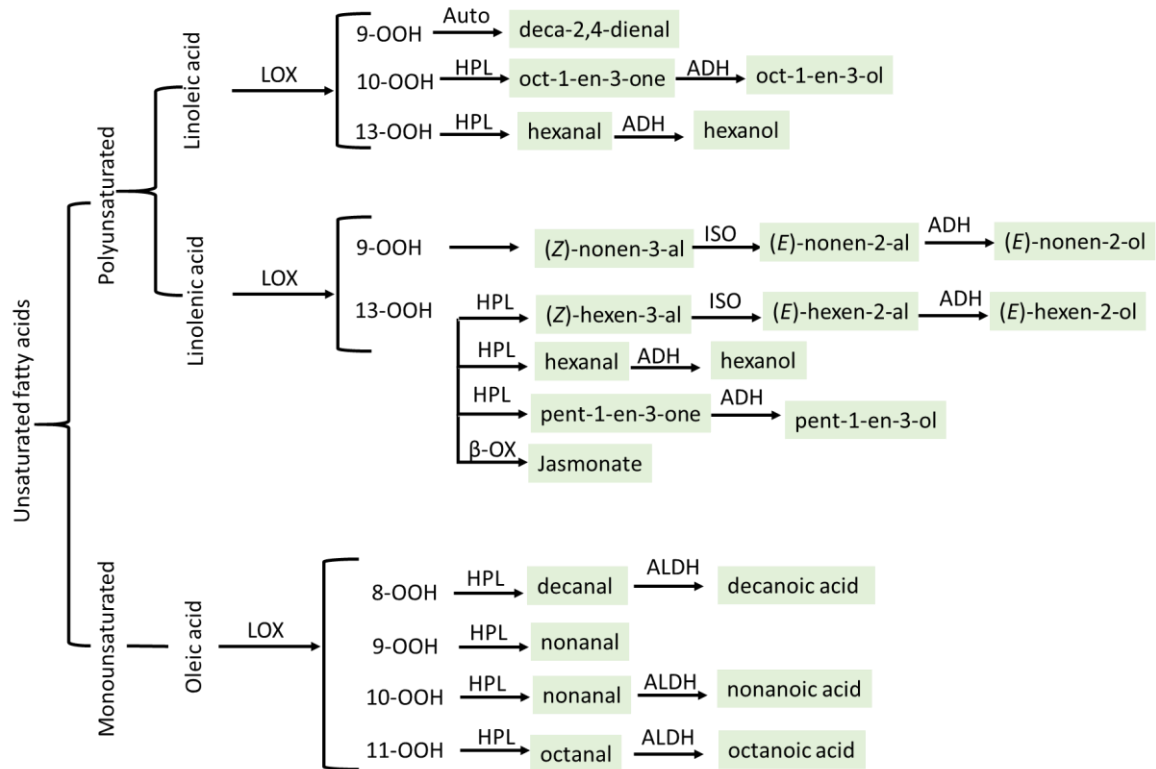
Unsaturated fatty acids

Polyunsaturated

Linoleic acid

LOX

9-OOH Auto deca-2,4-dienal

10-OOH HPL oct-1-en-3-one ADH oct-1-en-3-ol

13-OOH HPL hexanal ADH hexanol

Linolenic acid

LOX

9-OOH (Z)-nonen-3-al ISO (E)-nonen-2-al ADH (E)-nonen-2-ol

13-OOH

HPL (Z)-hexen-3-al ISO (E)-hexen-2-al ADH (E)-hexen-2-ol

HPL hexanal ADH hexanol

HPL pent-1-en-3-one ADH pent-1-en-3-ol

β-OX Jasmonate

Monounsaturated

Oleic acid

LOX

8-OOH HPL decanal ALDH decanoic acid

9-OOH HPL nonanal

10-OOH HPL nonanal ALDH nonanoic acid

11-OOH HPL octanal ALDH octanoic acid